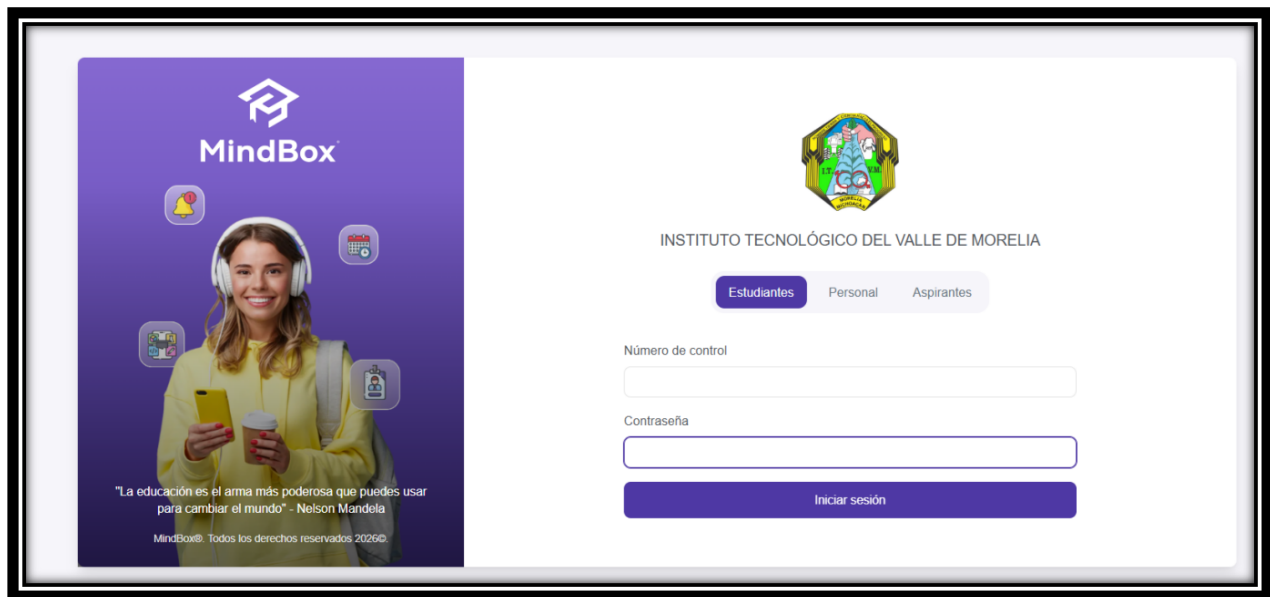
MindBox

"La educación es el arma más poderosa que puedes usar para cambiar el mundo" - Nelson Mandela

MindBox®. Todos los derechos reservados 2026©.

I.T. V.M.
MORELIA MICHOACÁN

INSTITUTO TECNOLÓGICO DEL VALLE DE MORELIA

Estudiantes Personal Aspirantes

Número de control

Contraseña

Iniciar sesión